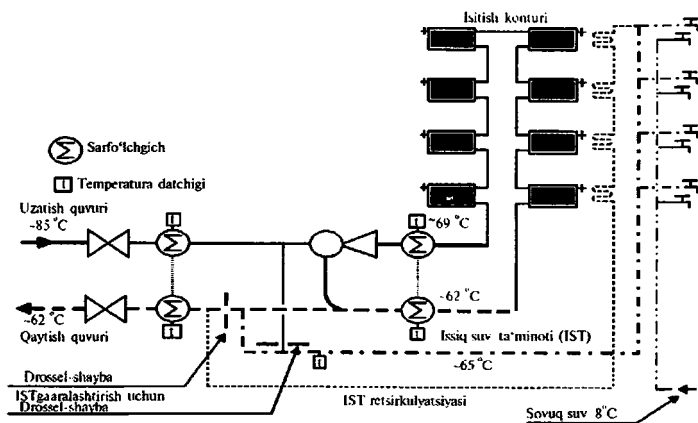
Isitish konturi

Sarfo'lchgich

Temperatura datchigi

Uzatish quvuri
~85 °C

~69 °C

~62 °C
Qaytish quvuri

~62 °C

Issiq suv ta'minoti (IST)

~65 °C

Drossel-shayba

ISTgaaralashtirish uchun
Drossel-shayba

IST retsirkulyatsiyasi

Sovuq suv 8°C